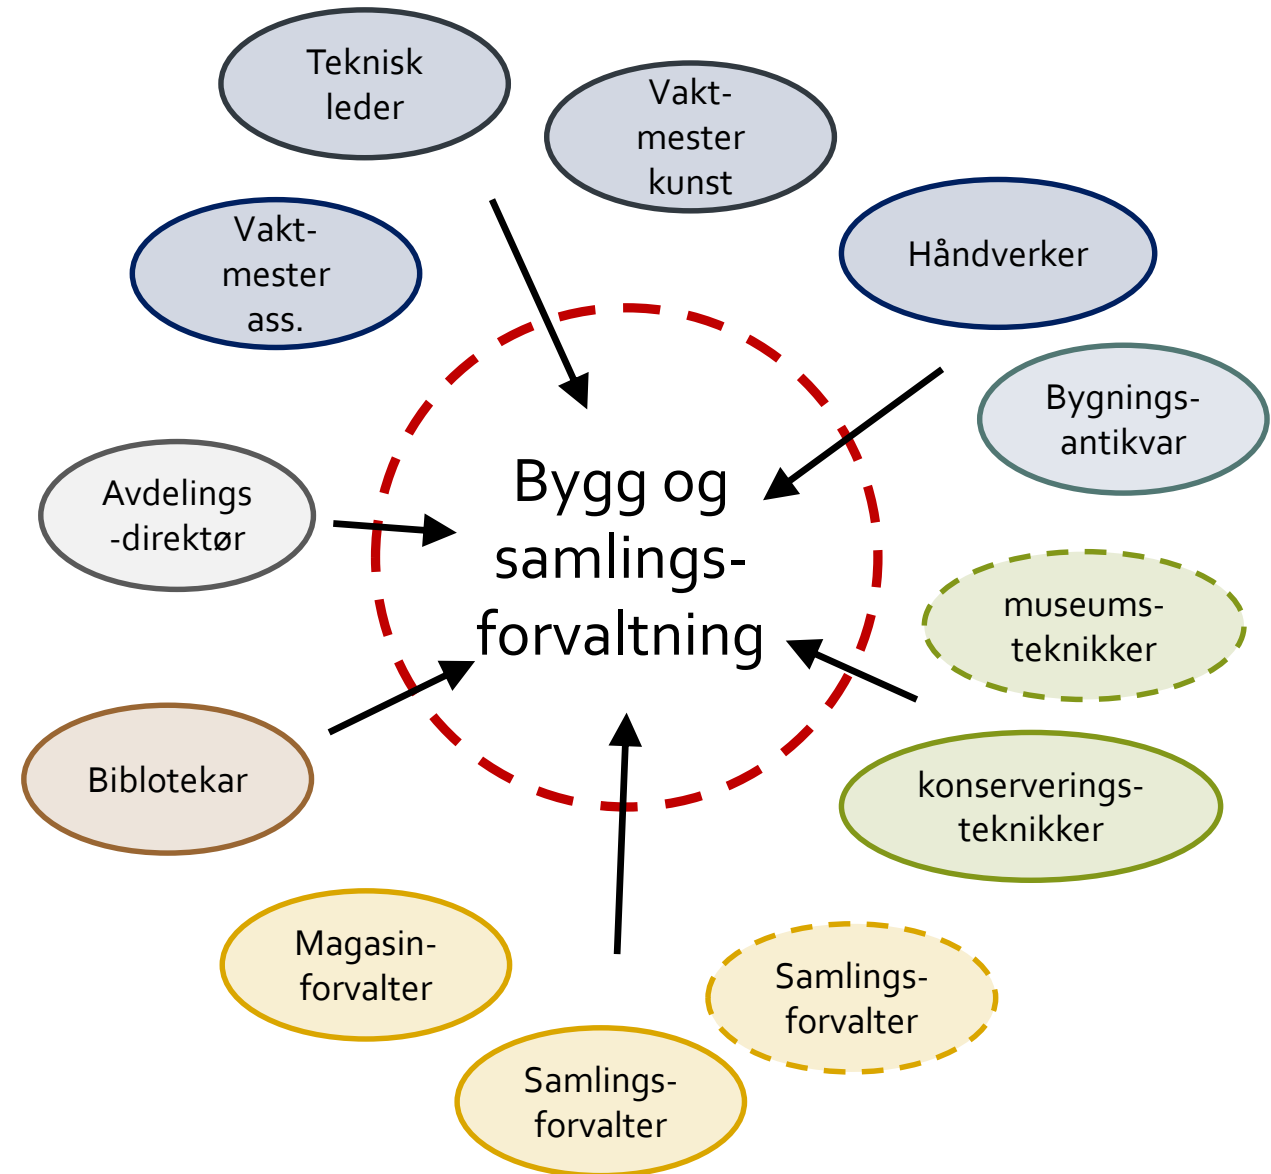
Teknisk leder

Vakt-mester kunst

Vakt-mester ass.

Håndverker

Bygnings-antikvar

Avdelings-direktør

Bygg og samlings-forvaltning

museums-teknikker

konserverings-teknikker

Biblotekar

Magasin-forvalter

Samlings-forvalter

Samlings-forvalter